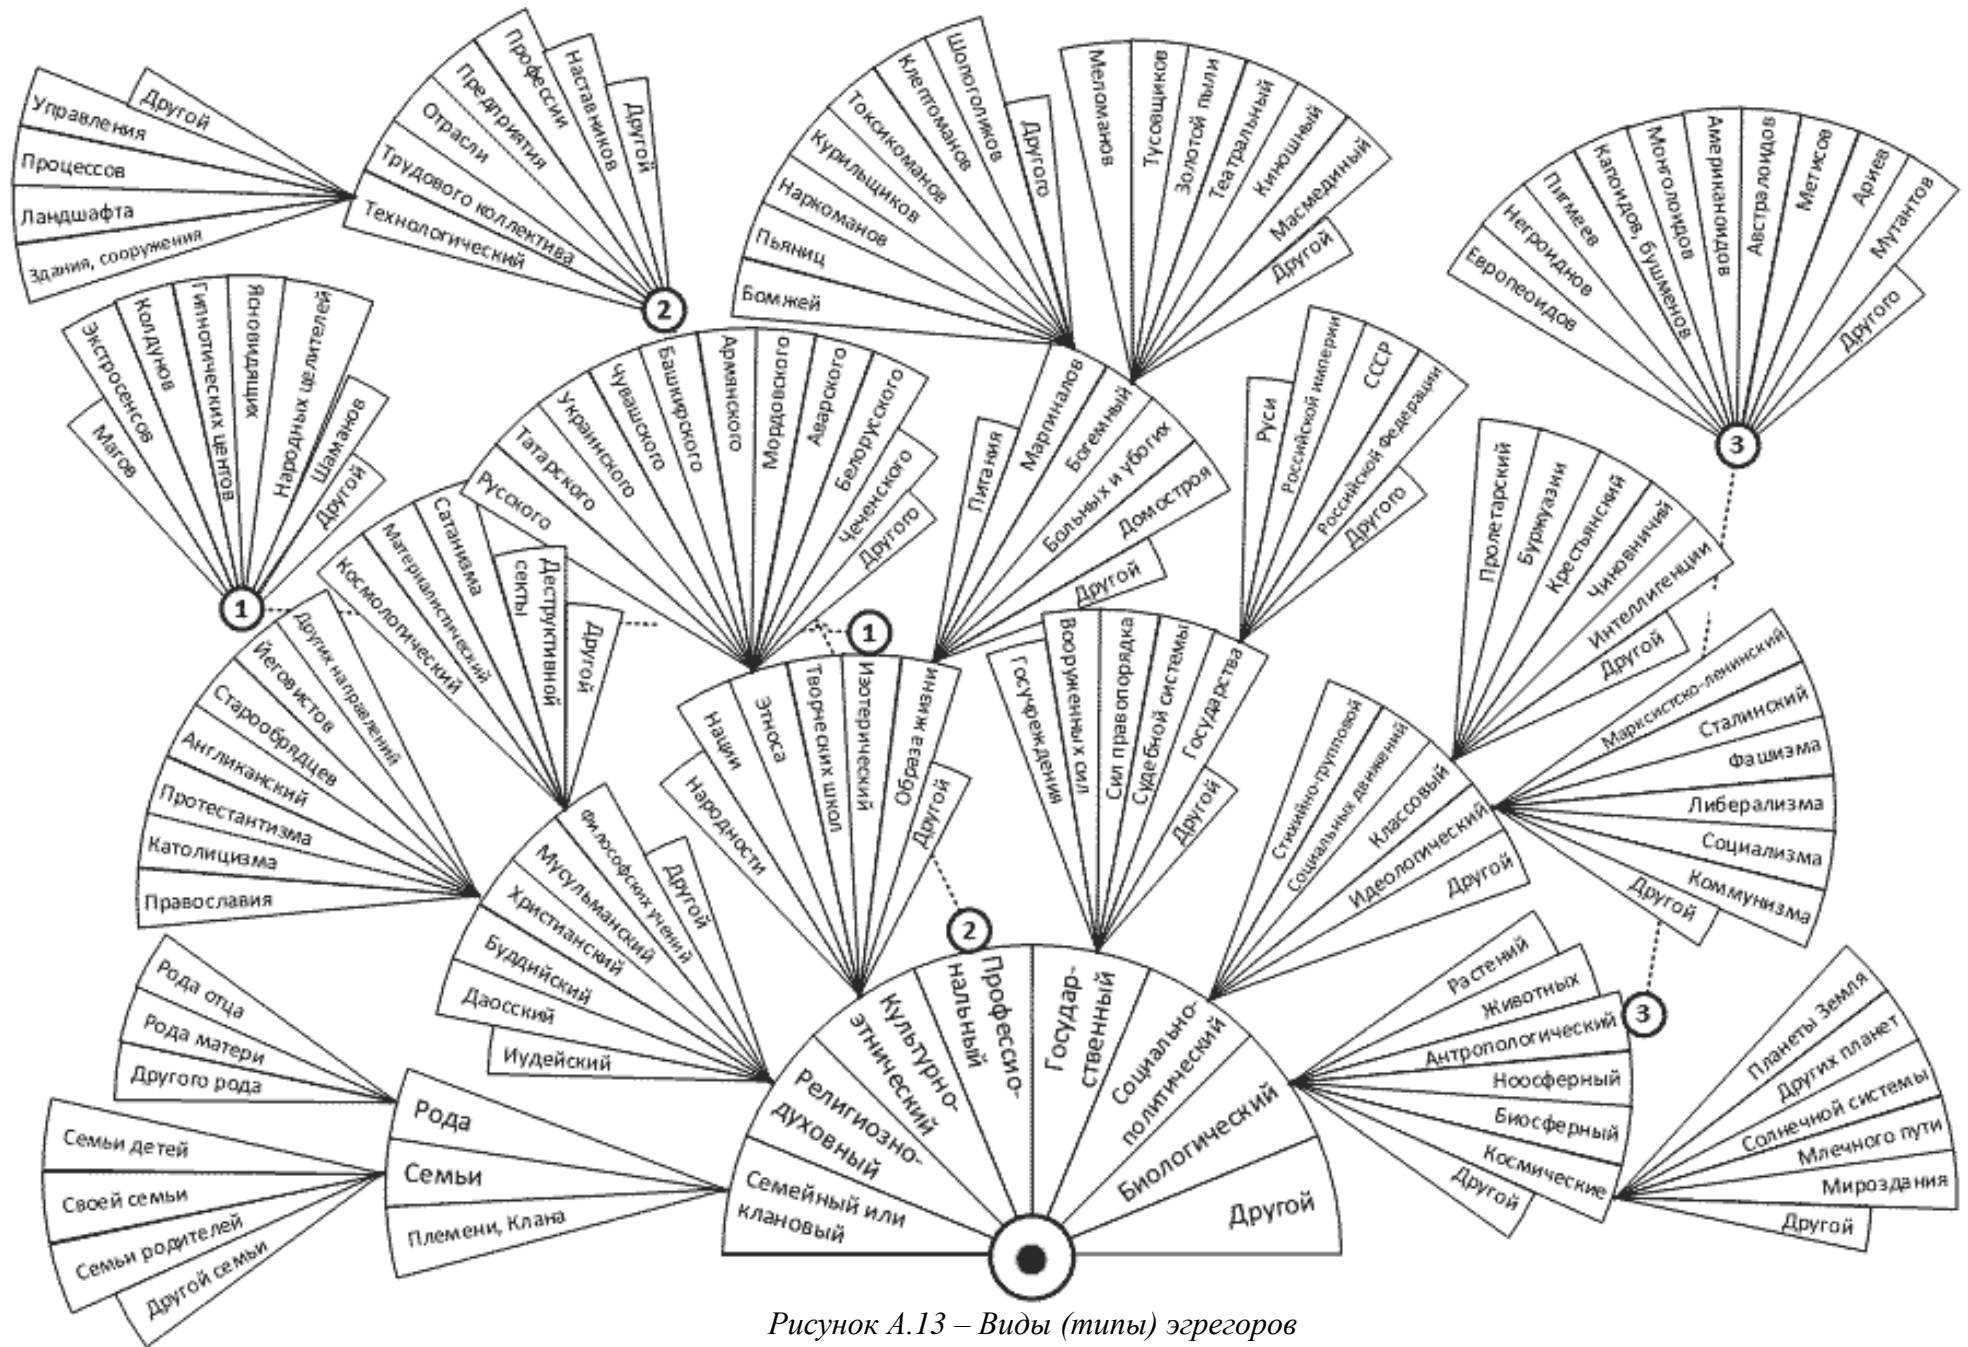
Другой
Управления
Процессов
Ландшафта
Здания, сооружения

Профессии
Наставников
Другой
Предприятия
Отрасли
Трудового коллектива
Технологический
2

Шопоголиков
Клептоманов
Токсикоманов
Курильщиков
Наркоманов
Пьяниц
Бомжей
Другого

Меломанов
Тусовщиков
Золотой пыли
Театральный
Киношный
Масмединый
Другой

Американоидов
Монголоидов
Капоидов, бушменов
Пигмеев
Негроидов
Европеоидов
Австралоидов
Метисов
Ариев
Мутантов
Другого
3

Экстрасенсов
Колдунов
Гипнотических центов
Ясновидящих
Народных целителей
Магов
Шаманов
Другой
1

Армянского
Башкирского
Чувашского
Украинского
Татарского
Русского
Мордовского
Аварского
Белорусского
Чеченского
Другого

Пигалия
Маргиналов
Богемный
Больных и убогих
Домостроя
Другой

Руси
Российской империи
СССР
Российской Федерации
Другого

Пролетарский
Буржуазии
Крестьянский
Чиновничий
Интеллигенции
Другой

Сатанизма
Материалистический
Космологический
Деструктивной секты
Другой

Других направлений
Йеговистов
Старообрядцев
Англиканский
Протестантизма
Католицизма
Православия

1
Нации
Этноса
Творческих школ
Изотерический
Образа жизни
Народности
Другой

Госучреждения
Вооруженных сил
Сил правопорядка
Судебной системы
Государства
Другой

Стихийно-групповой
Социальных движений
Классовый
Идеологический
Другой

Марксистско-ленинский
Сталинский
Фашизма
Либерализма
Социализма
Коммунизма
Другой

Философских учений
Мусульманский
Христианский
Буддийский
Даосский
Иудейский
Другой

2
Рода отца
Рода матери
Другого рода

Рода
Семьи
Племени, Клана

Семьи детей
Своей семьи
Семьи родителей
Другой семьи

Семейный или клановый
Религиозно-духовный
Культурно-этнический
Профессио-нальный
Государ-ственный
Социально-политический
Биологический
Другой

Растений
Животных
Антропологический
Ноосферный
Биосферный
Космические
Другой
3

Планеты Земля
Других планет
Солнечной системы
Млечного пути
Мироздания
Другой

Рисунок А.13 – Виды (типы) эгрегоров